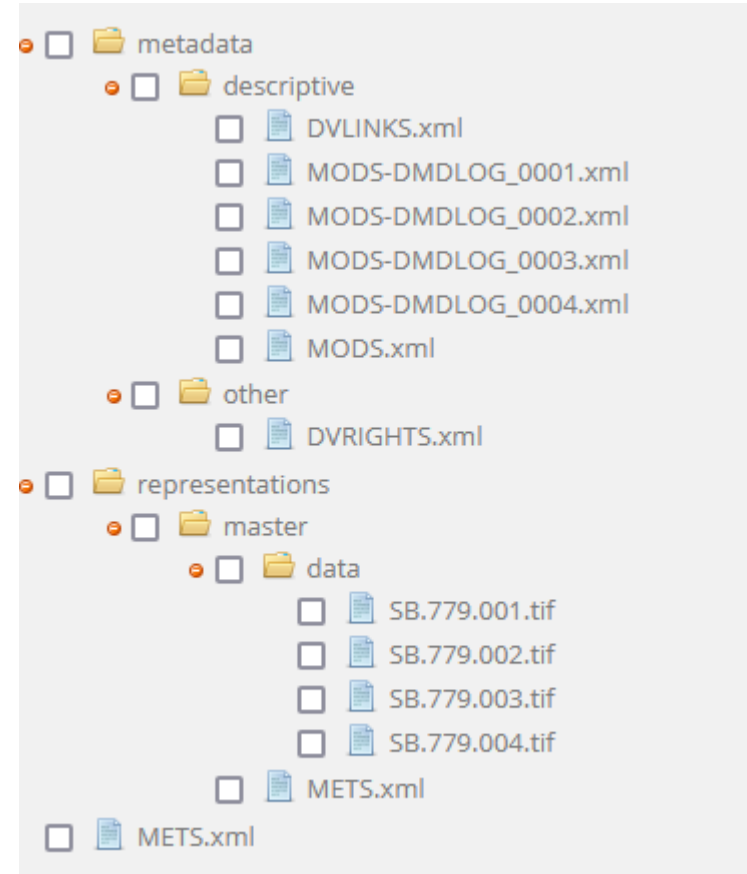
metadata
descriptive
DVLINKS.xml
MODS-DMDLOG_0001.xml
MODS-DMDLOG_0002.xml
MODS-DMDLOG_0003.xml
MODS-DMDLOG_0004.xml
MODS.xml
other
DVRIGHTS.xml
representations
master
data
SB.779.001.tif
SB.779.002.tif
SB.779.003.tif
SB.779.004.tif
METS.xml
METS.xml